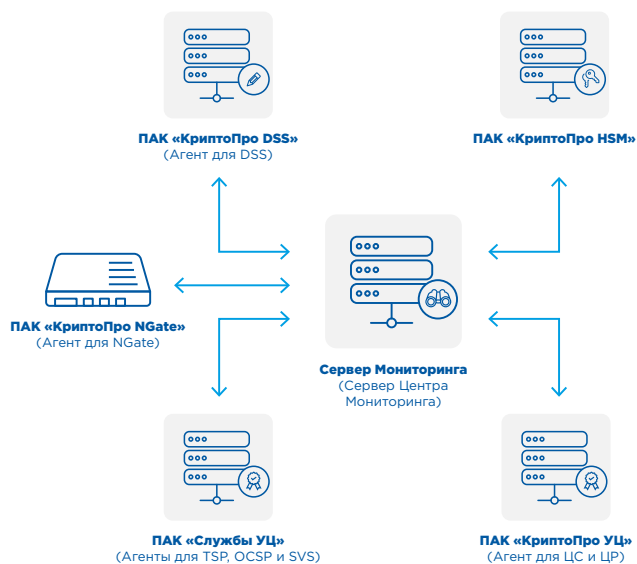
ПАК «КриптоПро DSS»
(Агент для DSS)

ПАК «КриптоПро HSM»

ПАК «КриптоПро NGate»
(Агент для NGate)

Сервер Мониторинга
(Сервер Центра Мониторинга)

ПАК «Службы УЦ»
(Агенты для TSP, OCSP и SVS)

ПАК «КриптоПро УЦ»
(Агент для ЦС и ЦР)